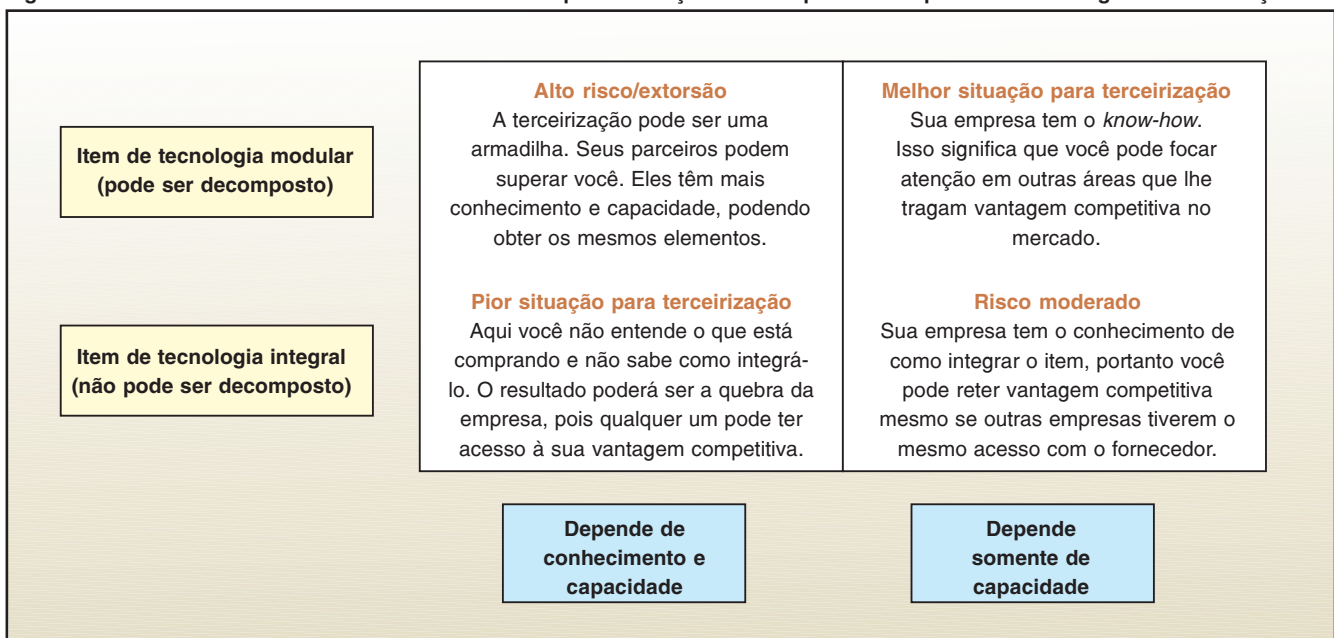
Item de tecnologia modular (pode ser decomposto)

Alto risco/extorsão
A terceirização pode ser uma armadilha. Seus parceiros podem superar você. Eles têm mais conhecimento e capacidade, podendo obter os mesmos elementos.

Melhor situação para terceirização
Sua empresa tem o *know-how*. Isso significa que você pode focar atenção em outras áreas que lhe tragam vantagem competitiva no mercado.

Item de tecnologia integral (não pode ser decomposto)

Pior situação para terceirização
Aqui você não entende o que está comprando e não sabe como integrálo. O resultado poderá ser a quebra da empresa, pois qualquer um pode ter acesso à sua vantagem competitiva.

Risco moderado
Sua empresa tem o conhecimento de como integrar o item, portanto você pode reter vantagem competitiva mesmo se outras empresas tiverem o mesmo acesso com o fornecedor.

Depende de conhecimento e capacidade

Depende somente de capacidade